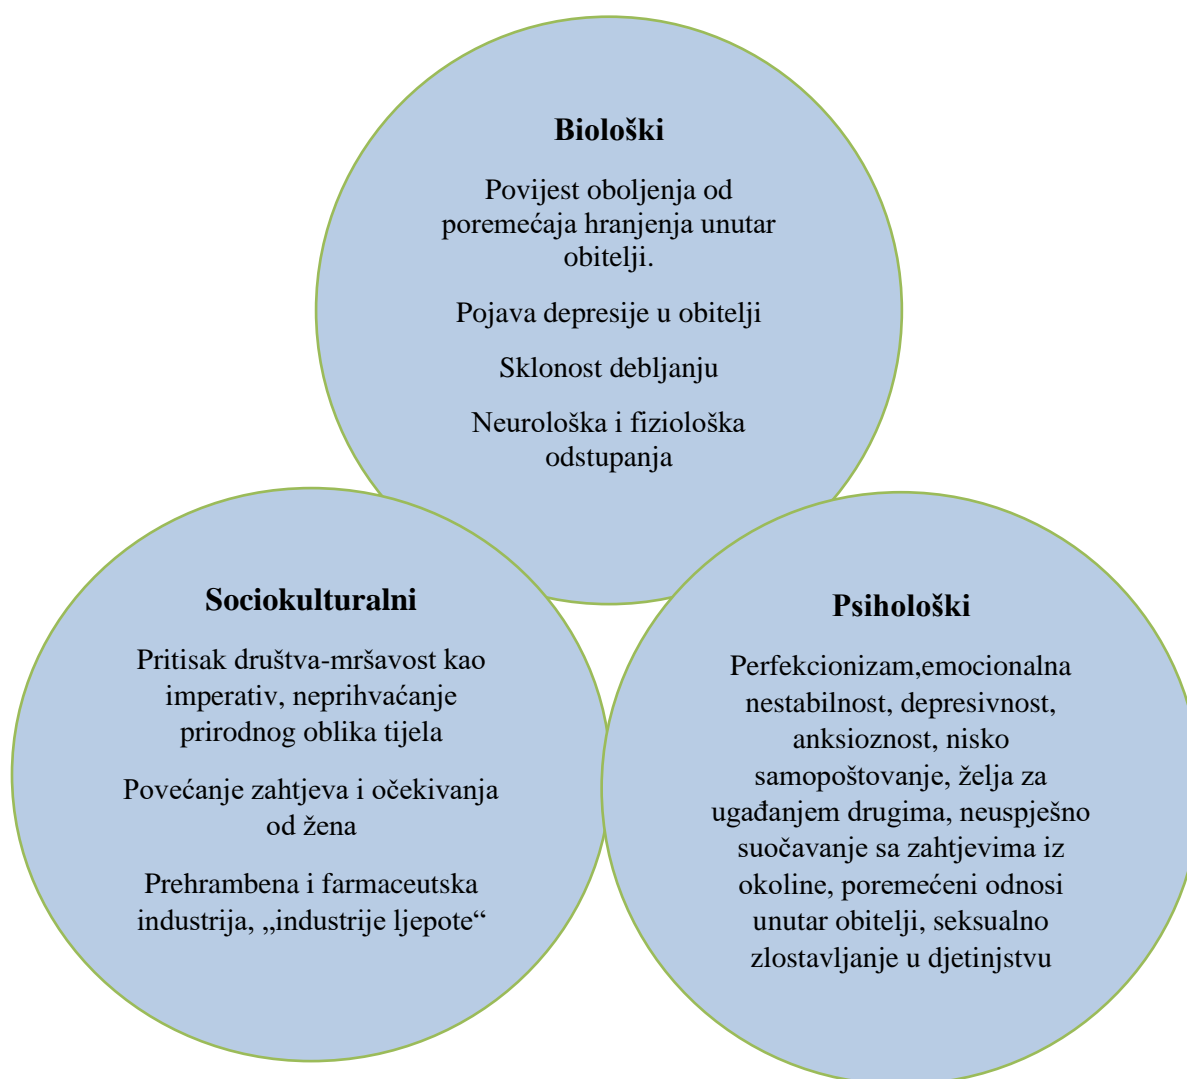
Biološki

Povijest oboljenja od poremećaja hranjenja unutar obitelji.

Pojava depresije u obitelji

Sklonost debljanju

Neurološka i fiziološka odstupanja

Sociokulturalni

Pritisak društva-mršavost kao imperativ, neprihvaćanje prirodnog oblika tijela

Povećanje zahtjeva i očekivanja od žena

Prehrambena i farmaceutska industrija, „industrije ljepote“

Psihološki

Perfekcionizam,emocionalna nestabilnost, depresivnost, anksioznost, nisko samopoštovanje, želja za ugađanjem drugima, neuspješno suočavanje sa zahtjevima iz okoline, poremećeni odnosi unutar obitelji, seksualno zlostavljanje u djetinjstvu